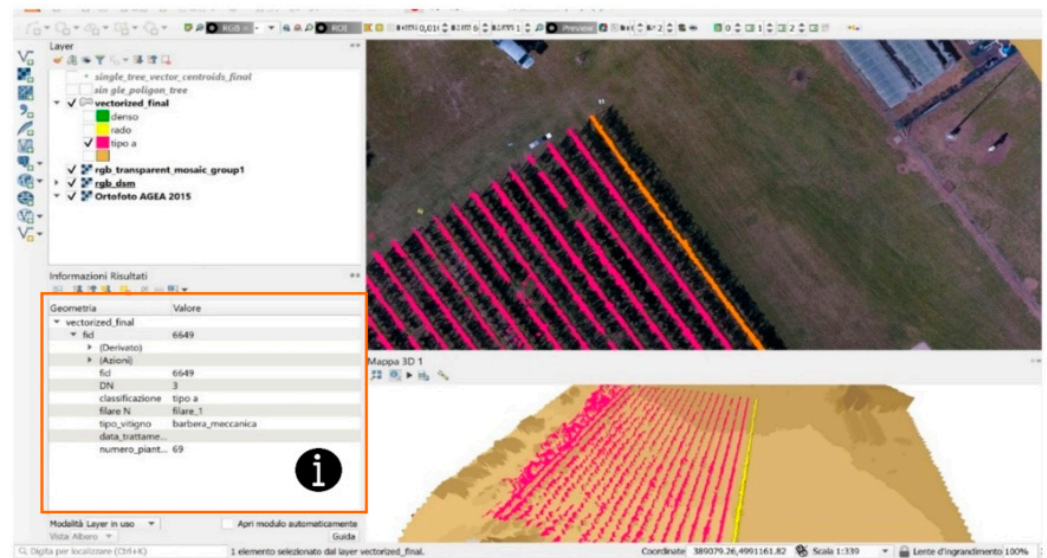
RGB ROI Preview

Layer
single_tree_vector_centroids_final
sin gle_poligon_tree
vectorized_final
denso
rado
tipo a
rgb_transparent_mosaic_group1
rgb_dsm
Ortofoto AGEA 2015

Informazioni Risultati

| Geometria | Valore |
|---|---|
| vectorized_final | |
| fid | 6649 |
| (Derivato) | |
| (Azioni) | |
| fid | 6649 |
| DN | 3 |
| classificazione | tipo a |
| filare N | filare_1 |
| tipo_vitigno | barbera_meccanica |
| data_trattame... | |
| numero_piant... | 69 |

i

Modalità Layer in uso
Apri modulo automaticamente
Vista Albero
Guida

Mappa 3D 1

Digita per localizzare (Ctrl+K)
1 elemento selezionato dal layer vectorized_final.
Coordinate 389079.26,4991161.82
Scala 1:330
Lente d'ingrandimento 100%